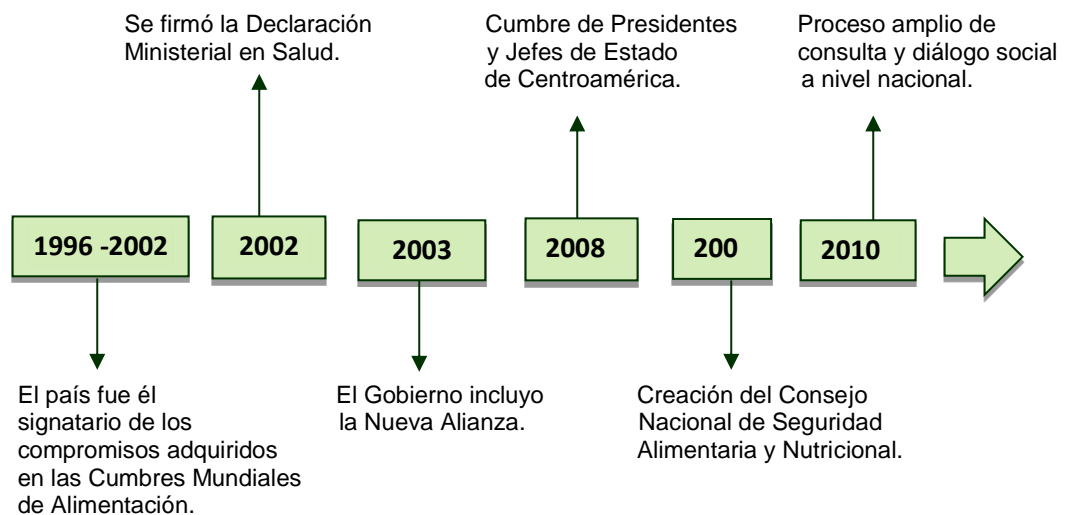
Se firmó la Declaración Ministerial en Salud.

Cumbre de Presidentes y Jefes de Estado de Centroamérica.

Proceso amplio de consulta y diálogo social a nivel nacional.

1996 -2002

2002

2003

2008

200

2010

El país fue él signatario de los compromisos adquiridos en las Cumbres Mundiales de Alimentación.

El Gobierno incluyo la Nueva Alianza.

Creación del Consejo Nacional de Seguridad Alimentaria y Nutricional.